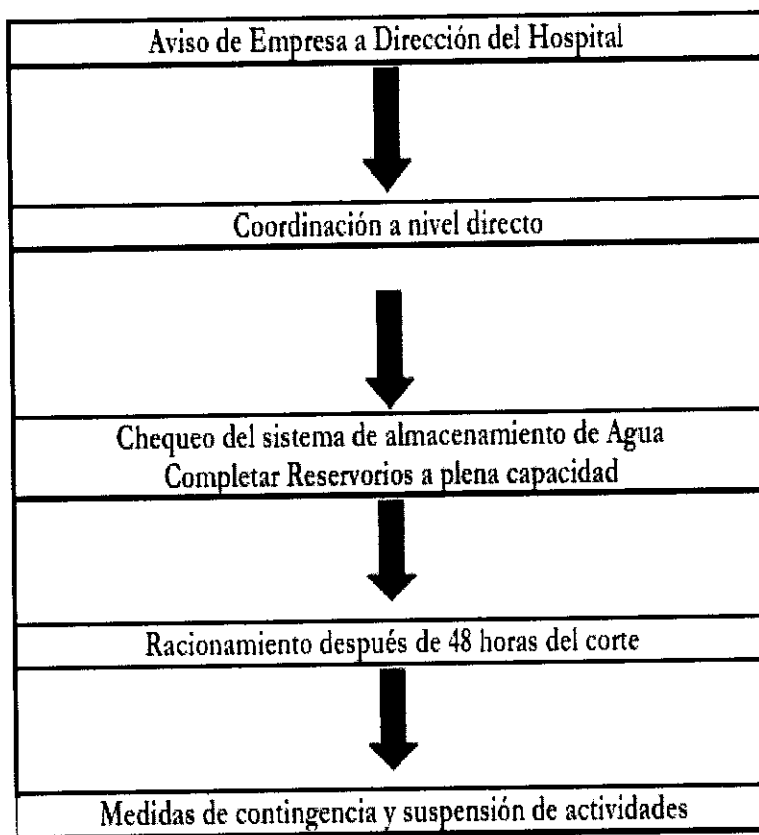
Aviso de Empresa a Dirección del Hospital

Coordinación a nivel directo

Chequeo del sistema de almacenamiento de Agua
Completar Reservorios a plena capacidad

Racionamiento después de 48 horas del corte

Medidas de contingencia y suspensión de actividades